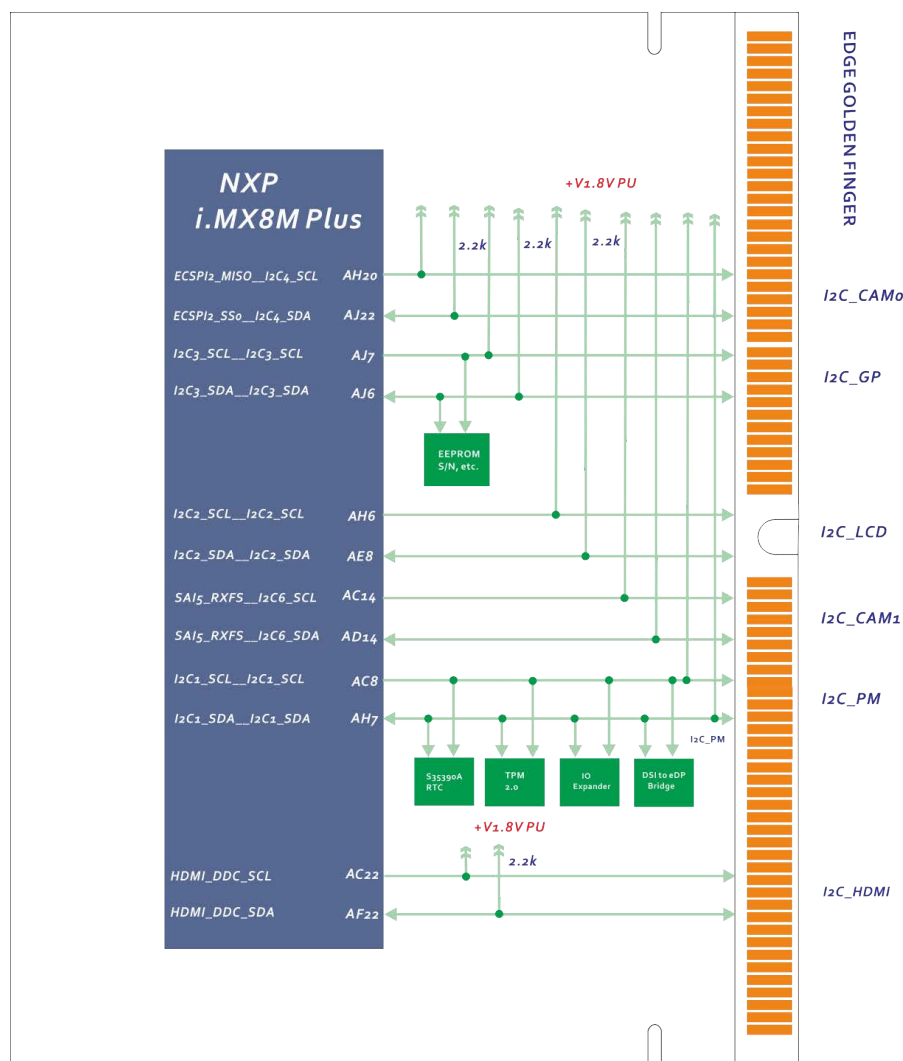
NXP
i.MX8M Plus

+V1.8V PU

2.2k
2.2k
2.2k

ECSPI2_MISO__I2C4_SCL AH20
ECSPI2_SS0__I2C4_SDA AJ22
I2C3_SCL__I2C3_SCL AJ7
I2C3_SDA__I2C3_SDA AJ6

EEPROM S/N, etc.

I2C2_SCL__I2C2_SCL AH6
I2C2_SDA__I2C2_SDA AE8
SAI5_RXFS__I2C6_SCL AC14
SAI5_RXFS__I2C6_SDA AD14
I2C1_SCL__I2C1_SCL AC8
I2C1_SDA__I2C1_SDA AH7

I2C_PM

S35390A RTC
TPM 2.0
IO Expander
DSI to eDP Bridge

+V1.8V PU
2.2k

HDMI_DDC_SCL AC22
HDMI_DDC_SDA AF22

EDGE GOLDEN FINGER

I2C_CAM0
I2C_GP
I2C_LCD
I2C_CAM1
I2C_PM
I2C_HDMI